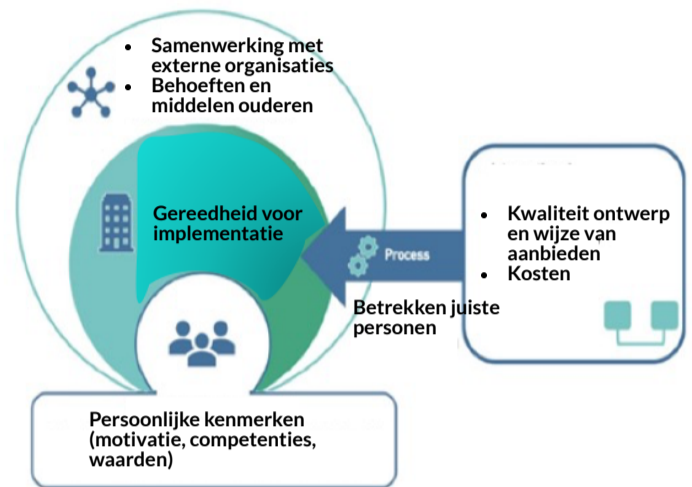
• Samenwerking met externe organisaties
• Behoeften en middelen ouderen

Gereedheid voor implementatie

Process

• Kwaliteit ontwerp en wijze van aanbieden
• Kosten

Betrekken juiste personen

Persoonlijke kenmerken (motivatie, competenties, waarden)